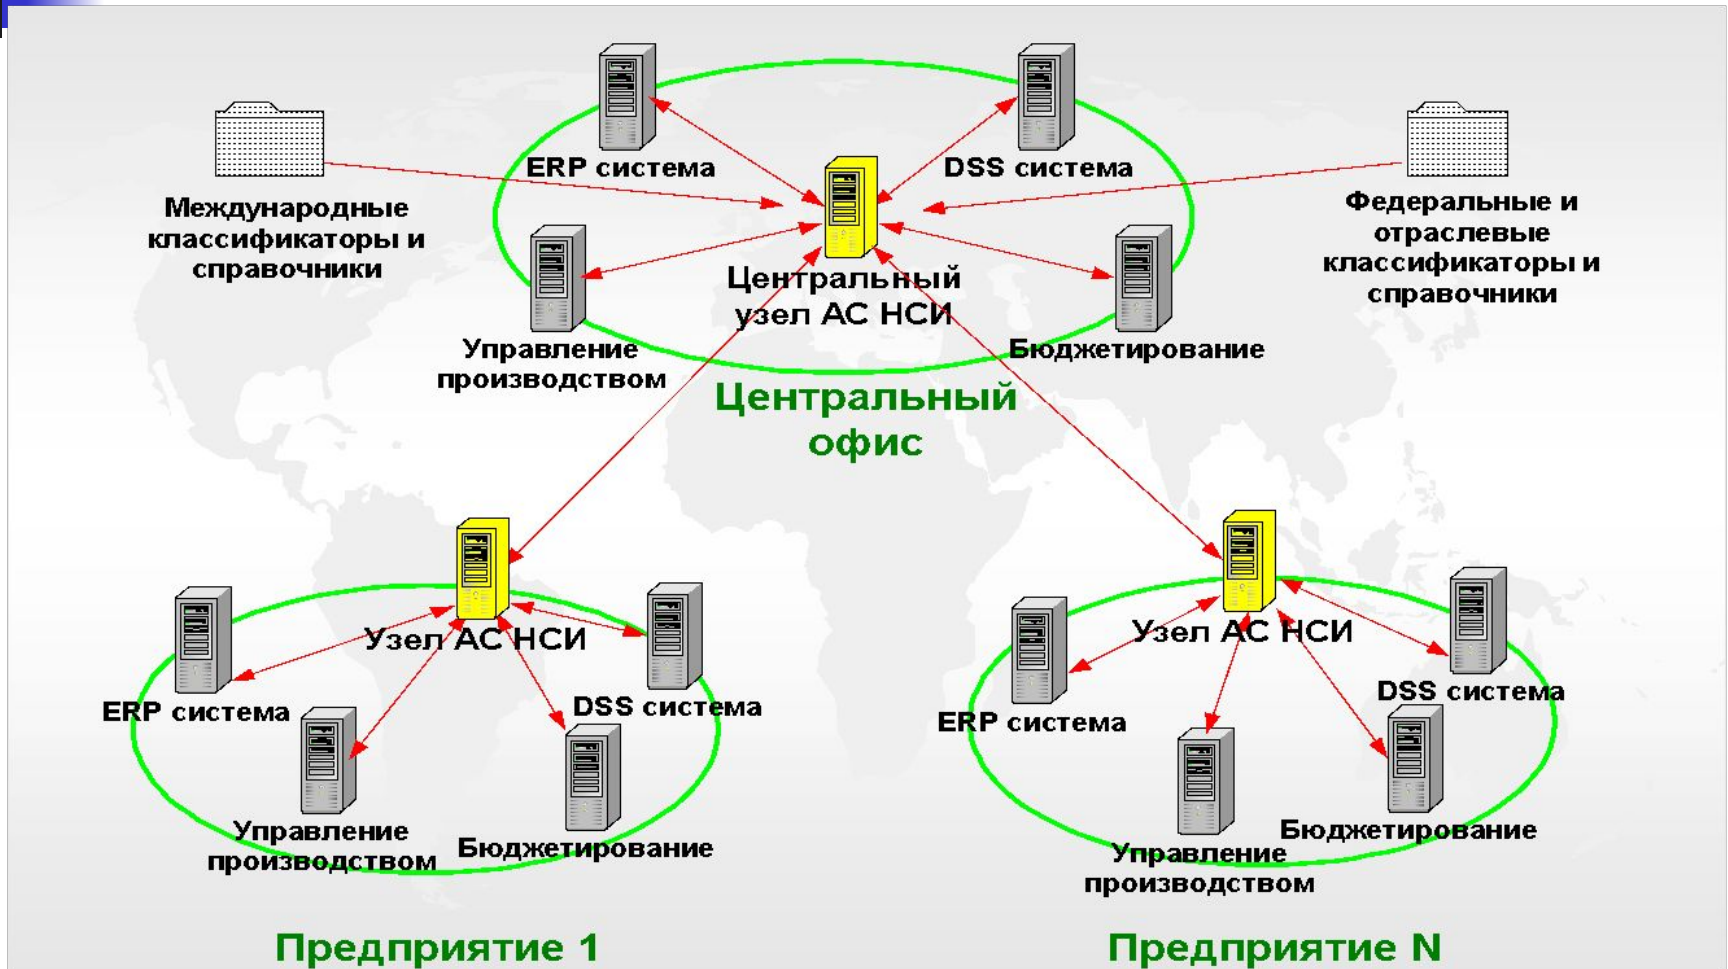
ERP система

DSS система

Международные классификаторы и справочники

Федеральные и отраслевые классификаторы и справочники

Центральный узел АС НСИ

Управление производством

Бюджетирование

Центральный офис

Узел АС НСИ

ERP система

DSS система

Управление производством

Бюджетирование

Узел АС НСИ

ERP система

DSS система

Управление производством

Бюджетирование

Предприятие 1

Предприятие N